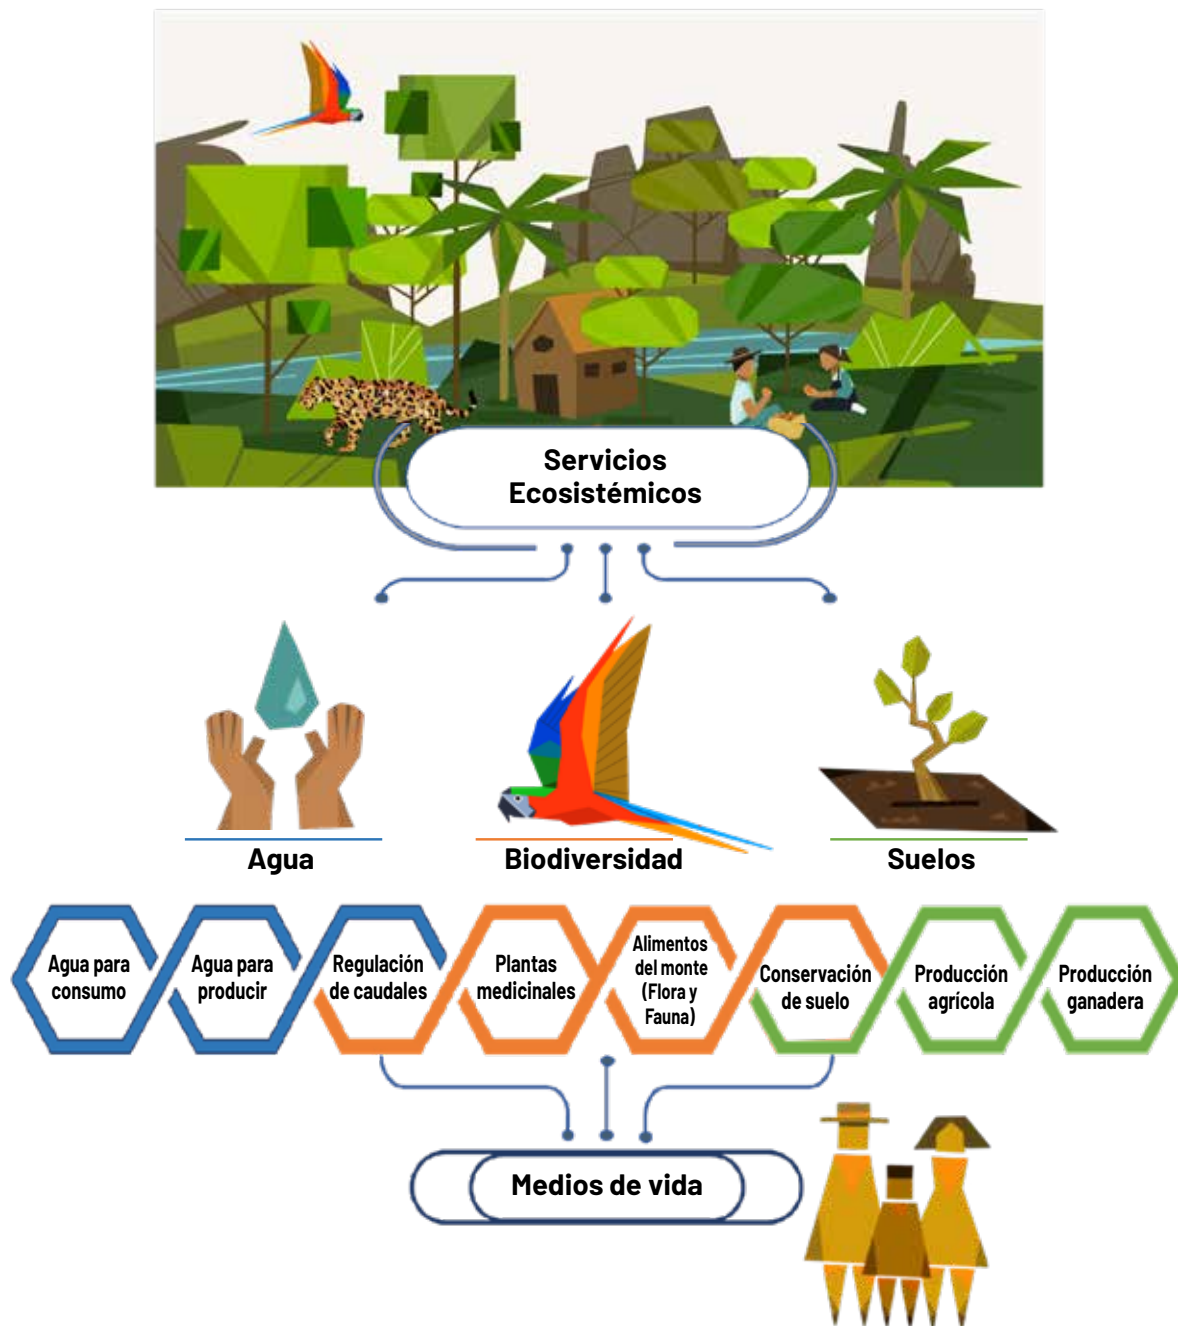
Servicios Ecosistémicos

Agua

Biodiversidad

Suelos

Agua para consumo

Agua para producir

Regulación de caudales

Plantas medicinales

Alimentos del monte (Flora y Fauna)

Conservación de suelo

Producción agrícola

Producción ganadera

Medios de vida